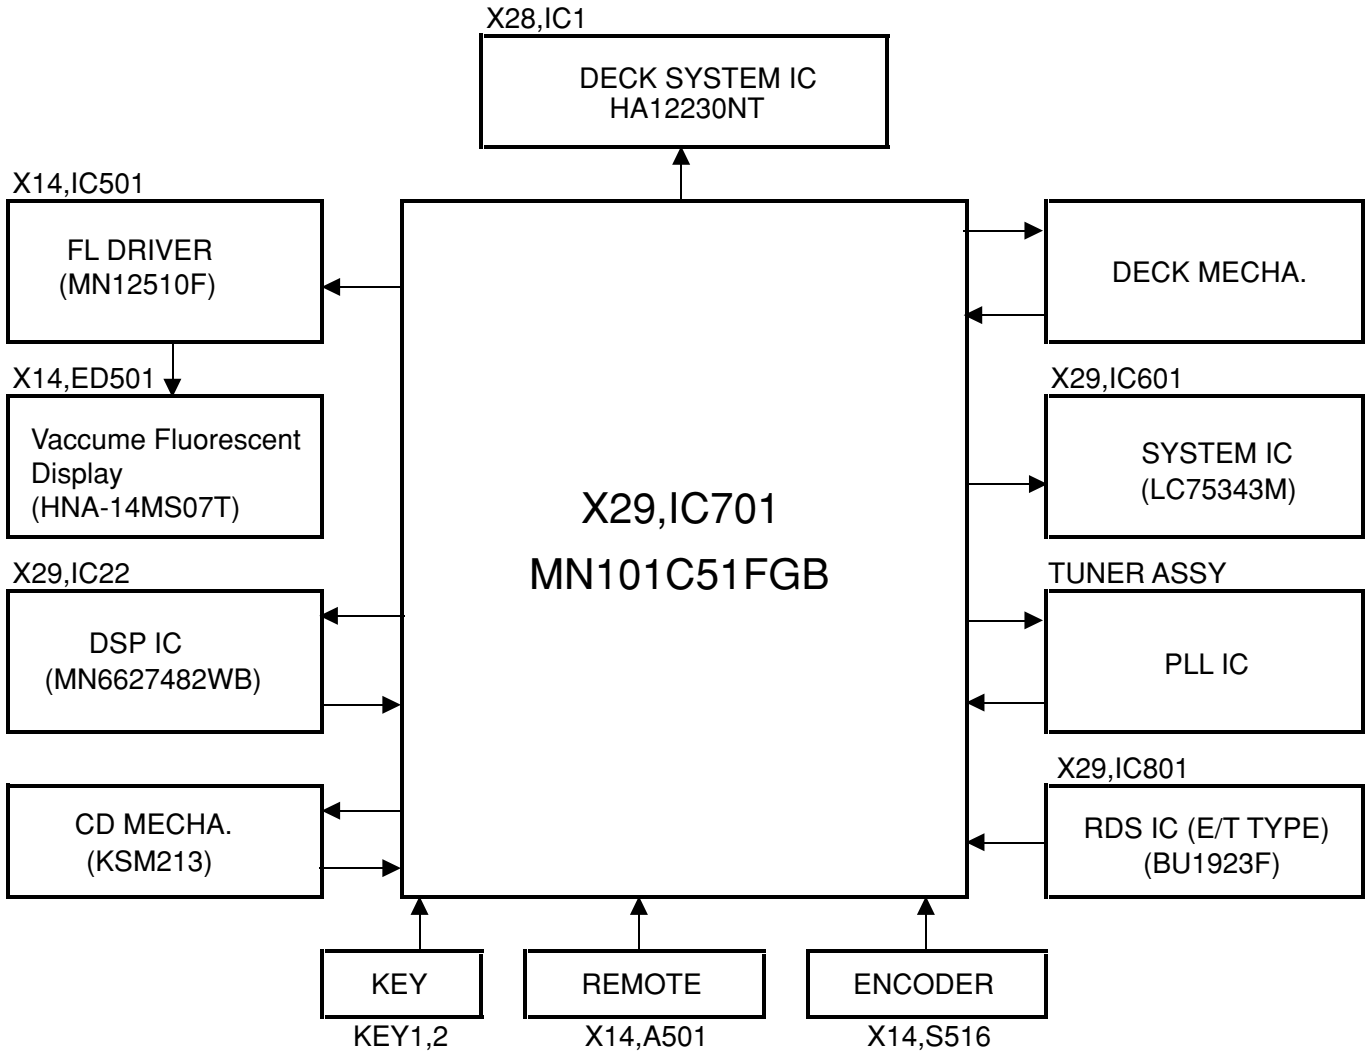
X28,IC1
DECK SYSTEM IC
HA12230NT

X14,IC501
FL DRIVER
(MN12510F)

X14,ED501
Vaccume Fluorescent Display
(HNA-14MS07T)

X29,IC22
DSP IC
(MN6627482WB)

CD MECHA.
(KSM213)

X29,IC701
MN101C51FGB

DECK MECHA.

X29,IC601
SYSTEM IC
(LC75343M)

TUNER ASSY
PLL IC

X29,IC801
RDS IC (E/T TYPE)
(BU1923F)

KEY
KEY1,2

REMOTE
X14,A501

ENCODER
X14,S516